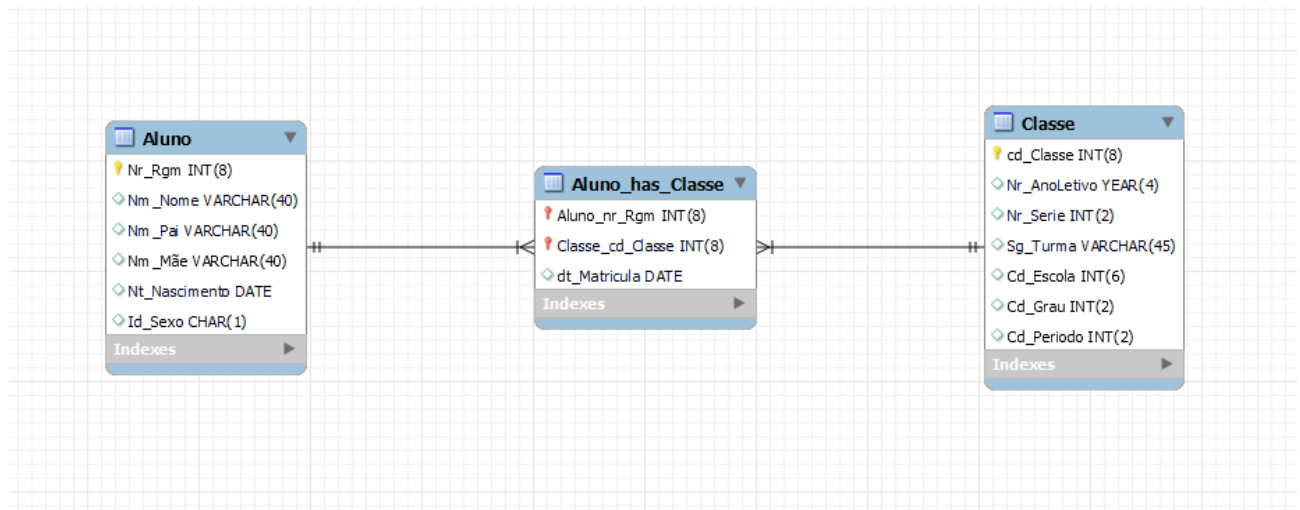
Aluno
Nr_Rgm INT(8)
Nm _Nome VARCHAR(40)
Nm _Pai VARCHAR(40)
Nm _Mãe VARCHAR(40)
Nt_Nascimento DATE
Id_Sexo CHAR(1)
Indexes

Aluno_has_Classe
Aluno_nr_Rgm INT(8)
Classe_cd_Classe INT(8)
dt_Matricula DATE
Indexes

Classe
cd_Classe INT(8)
Nr_AnoLetivo YEAR(4)
Nr_Serie INT(2)
Sg_Turma VARCHAR(45)
Cd_Escola INT(6)
Cd_Grau INT(2)
Cd_Periodo INT(2)
Indexes